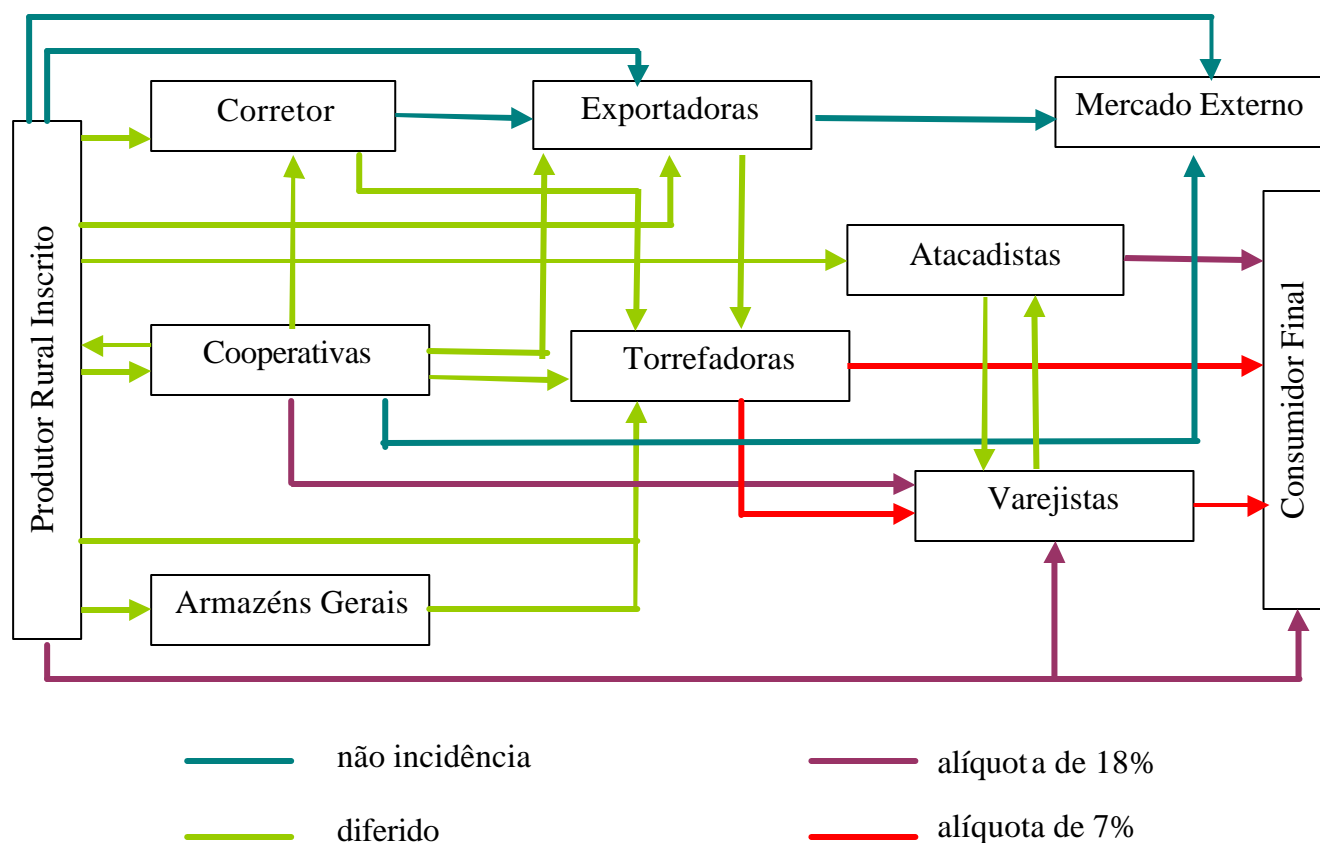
Produtor Rural Inscrito

Corretor

Exportadoras

Mercado Externo

Atacadistas

Consumidor Final

Cooperativas

Torrefadoras

Varejistas

Armazéns Gerais

não incidência

alíquota de 18%

diferido

alíquota de 7%